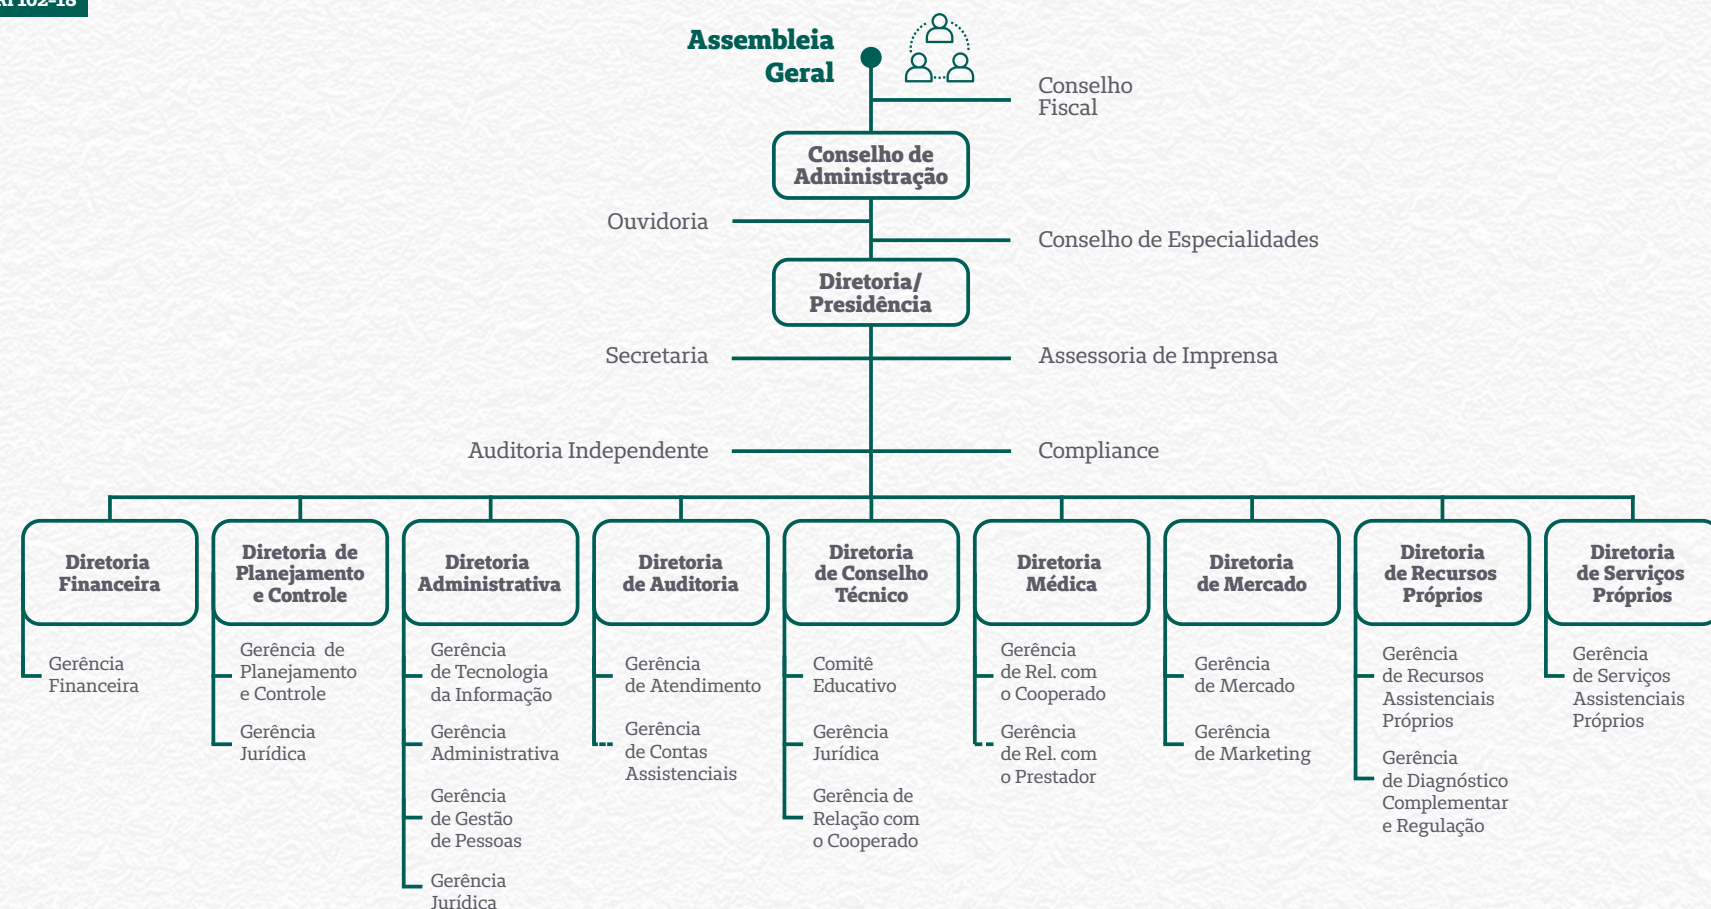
GRI 102-18

Assembleia Geral

Conselho Fiscal

Conselho de Administração

Ouvidoria

Conselho de Especialidades

Diretoria/ Presidência

Secretaria

Assessoria de Imprensa

Auditoria Independente

Compliance

Diretoria Financeira

Gerência Financeira

Diretoria de Planejamento e Controle

Gerência de Planejamento e Controle

Gerência Jurídica

Diretoria Administrativa

Gerência de Tecnologia da Informação

Gerência Administrativa

Gerência de Gestão de Pessoas

Gerência Jurídica

Diretoria de Auditoria

Gerência de Atendimento

Gerência de Contas Assistenciais

Diretoria de Conselho Técnico

Comitê Educativo

Gerência Jurídica

Gerência de Relação com o Cooperado

Diretoria Médica

Gerência de Rel. com o Cooperado

Gerência de Rel. com o Prestador

Diretoria de Mercado

Gerência de Mercado

Gerência de Marketing

Diretoria de Recursos Próprios

Gerência de Recursos Assistenciais Próprios

Gerência de Diagnóstico Complementar e Regulação

Diretoria de Serviços Próprios

Gerência de Serviços Assistenciais Próprios